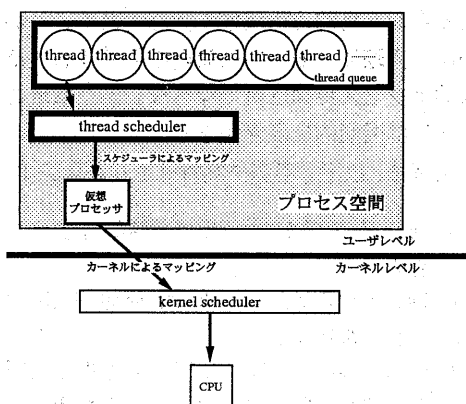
thread thread thread thread thread thread

thread queue

thread scheduler

スケジューラによるマッピング

仮想
プロセッサ

プロセス空間

ユーザレベル

カーネルによるマッピング

カーネルレベル

kernel scheduler

CPU